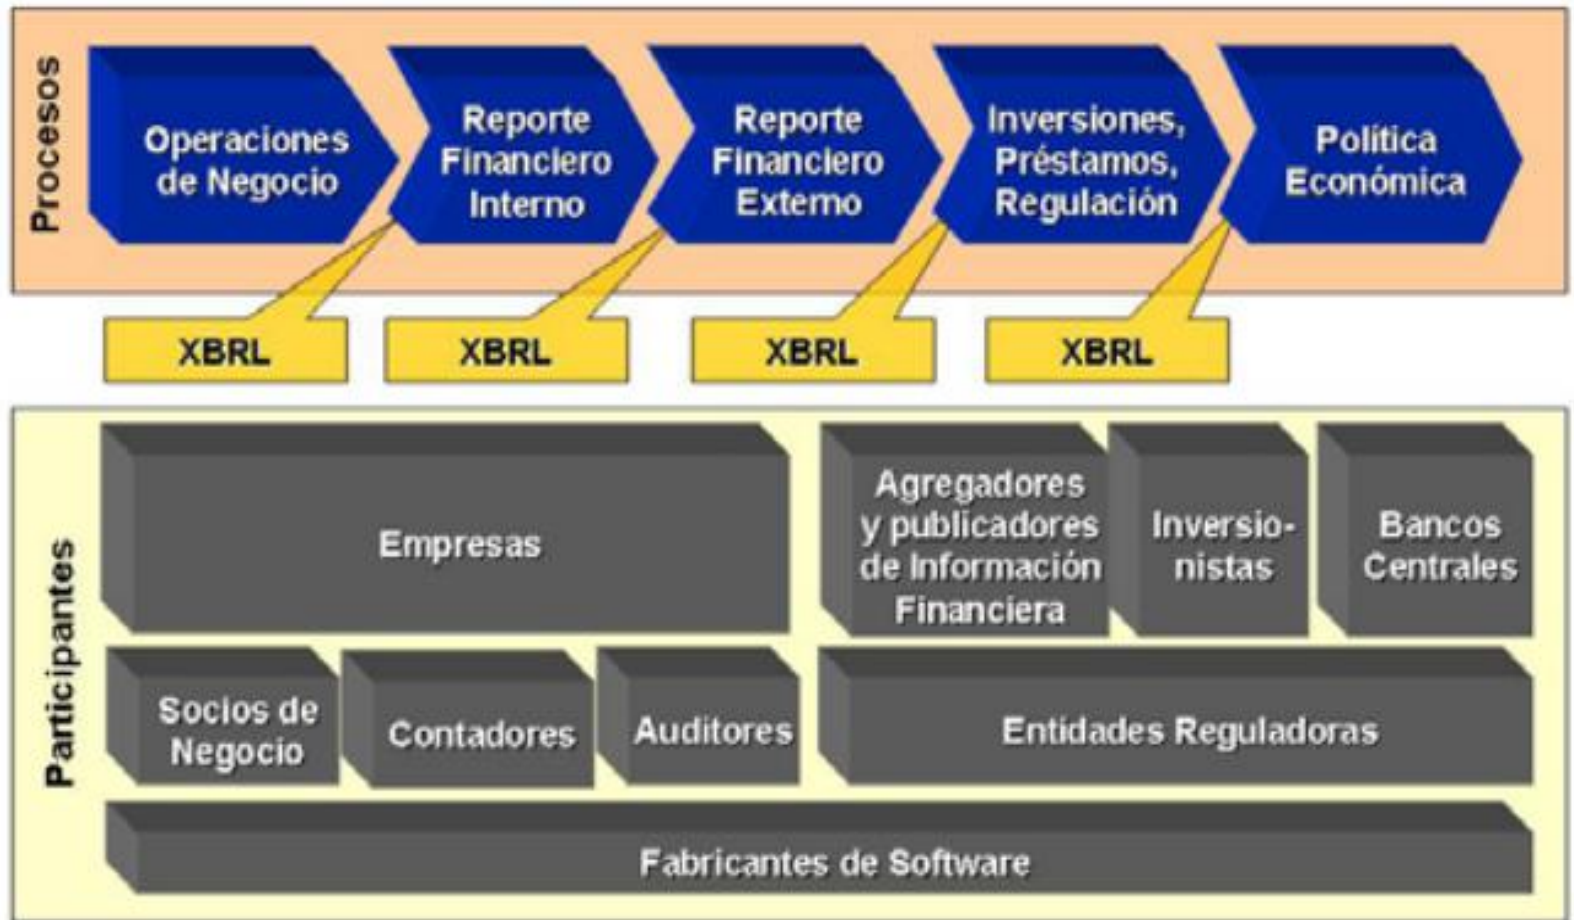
Procesos

Operaciones de Negocio

Reporte Financiero Interno

Reporte Financiero Externo

Inversiones, Préstamos, Regulación

Política Económica

XBRL

XBRL

XBRL

XBRL

Participantes

Empresas

Agregadores y publicadores de Información Financiera

Inversionistas

Bancos Centrales

Socios de Negocio

Contadores

Auditores

Entidades Reguladoras

Fabricantes de Software